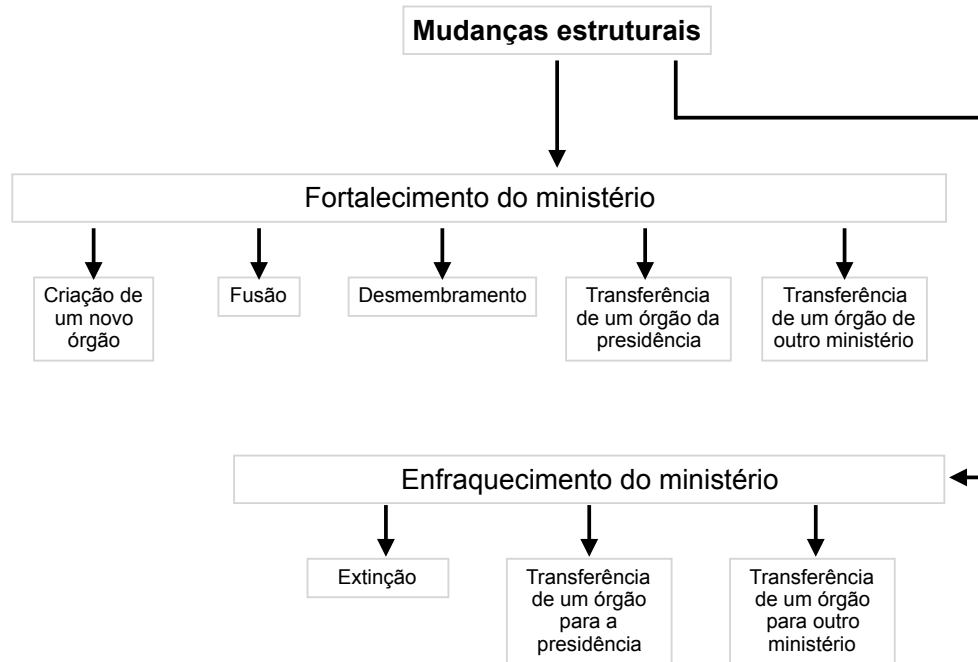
Mudanças estruturais

Fortalecimento do ministério

Criação de um novo órgão

Fusão

Desmembramento

Transferência de um órgão da presidência

Transferência de um órgão de outro ministério

Enfraquecimento do ministério

Extinção

Transferência de um órgão para a presidência

Transferência de um órgão para outro ministério